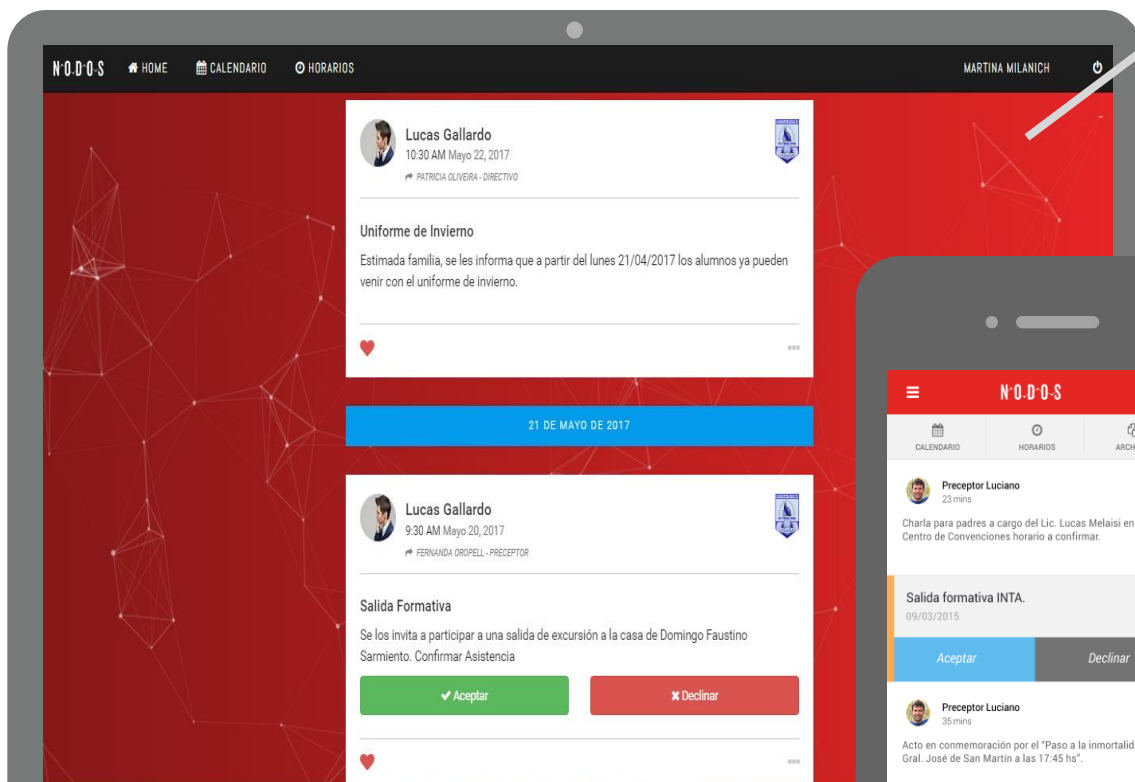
N·O·D·O·S HOME CALENDARIO HORARIOS MARTINA MILANICH

Lucas Gallardo
10:30 AM Mayo 22, 2017
PATRICIA OLIVEIRA - DIRECTIVO

Uniforme de Invierno

Estimada familia, se les informa que a partir del lunes 21/04/2017 los alumnos ya pueden venir con el uniforme de invierno.

21 DE MAYO DE 2017

Lucas Gallardo
9:30 AM Mayo 20, 2017
FERNANDA OROPELL - PRECEPTOR

Salida Formativa

Se los invita a participar a una salida de excursión a la casa de Domingo Faustino Sarmiento. Confirmar Asistencia

Aceptar
Declinar

N·O·D·O·S
CALENDARIO HORARIOS ARCH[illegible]

Preceptor Luciano
23 mins
Charla para padres a cargo del Lic. Lucas Melaisi en Centro de Convenciones horario a confirmar.

Salida formativa INTA.
09/03/2015

Aceptar
Declinar

Preceptor Luciano
35 mins
Acto en conmemoración por el "Paso a la inmortalid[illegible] Gral. José de San Martín a las 17:45 hs".